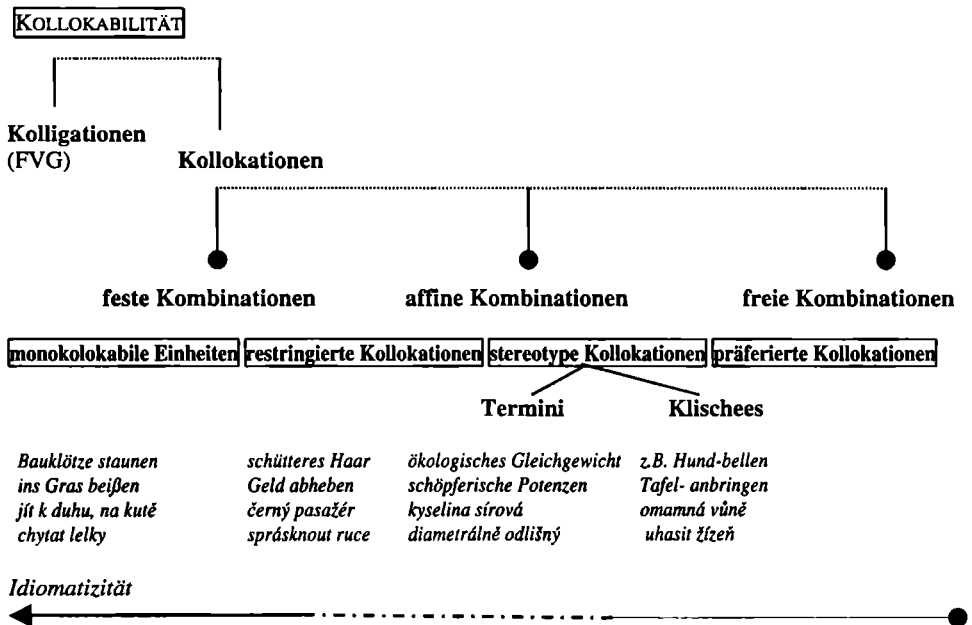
KOLLOKABILITÄT

Kolligationen
(FVG)

Kollokationen

feste Kombinationen

affine Kombinationen

freie Kombinationen

monokolokabile Einheiten

restringierte Kollokationen

stereotype Kollokationen

präferierte Kollokationen

Termini

Klischees

Bauklötze staunen
ins Gras beißen
jít k duhu, na kutě
chytat lelky

schütteres Haar
Geld abheben
černý pasažér
sprásknout ruce

ökologisches Gleichgewicht
schöpferische Potenzen
kyselina sírová
diametrálně odlišný

z.B. Hund-bellen
Tafel- anbringen
omamná vůně
uhasit žízeň

Idiomatizität